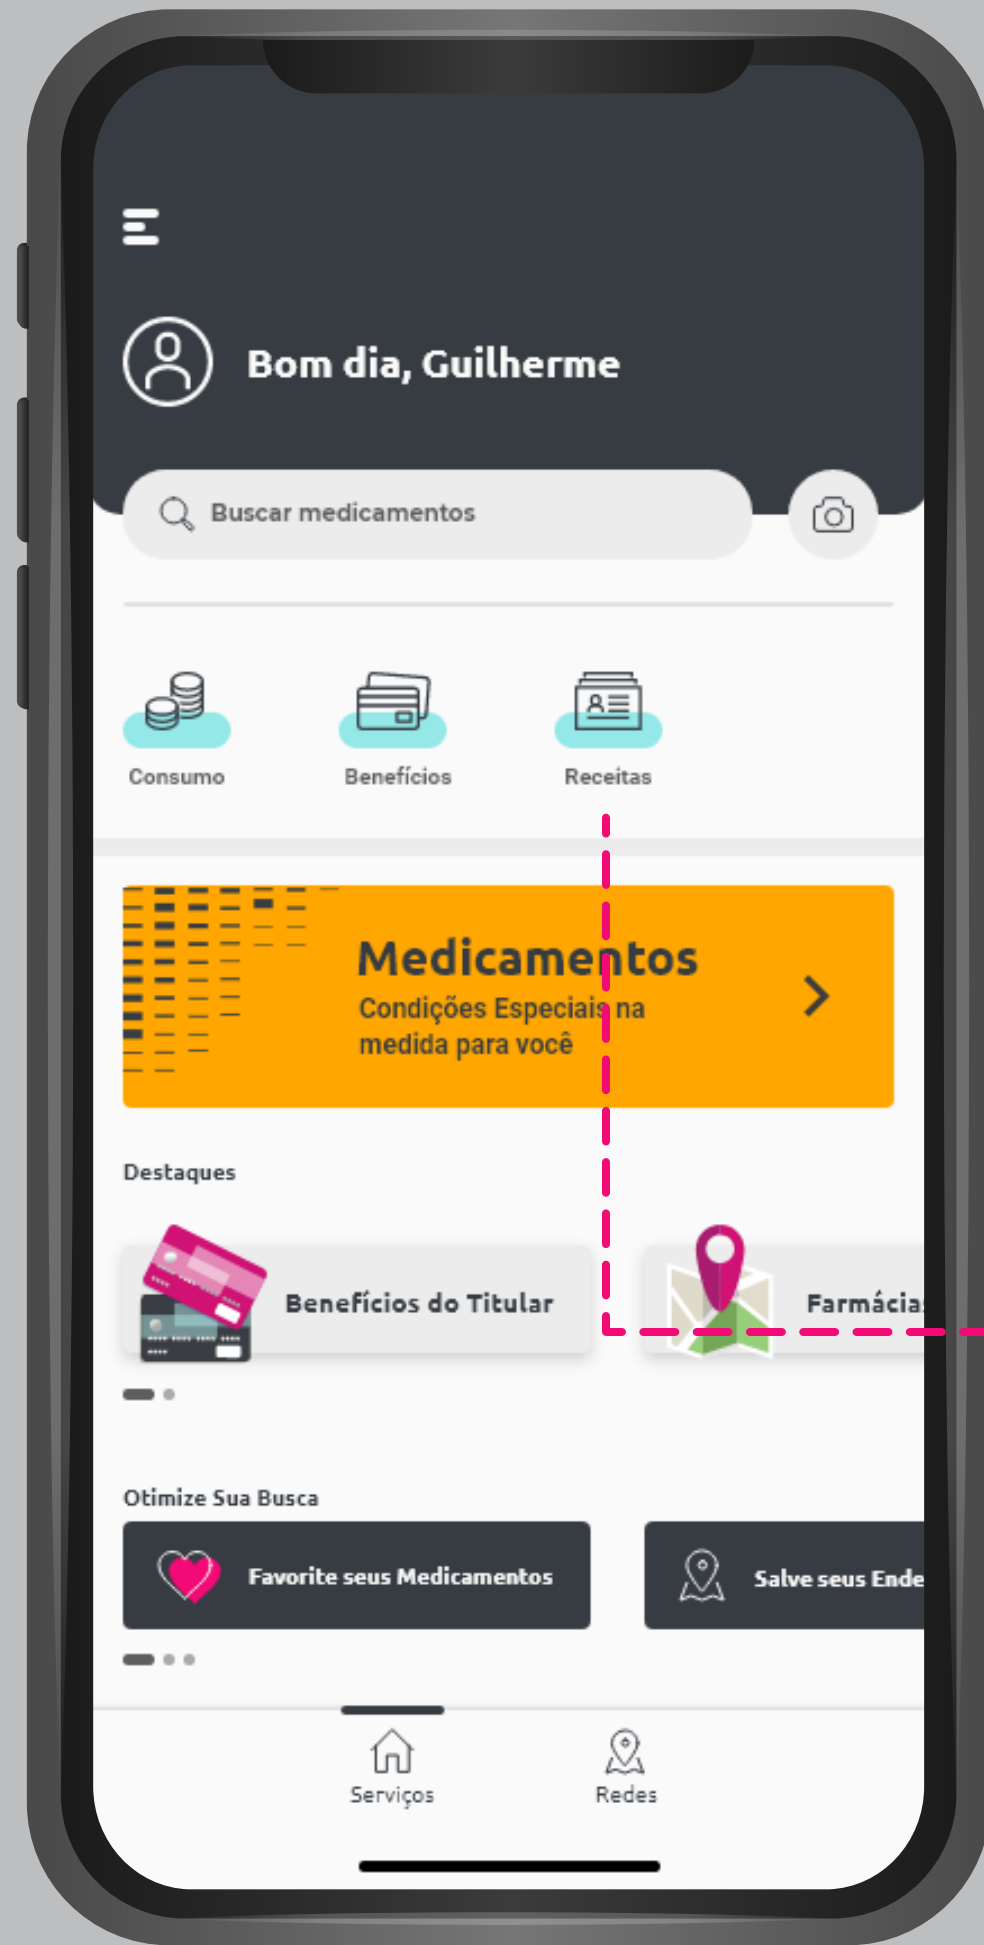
Bom dia, Guilherme

Buscar medicamentos

Consumo

Benefícios

Receitas

Medicamentos
Condições Especiais na medida para você

Destaques

Benefícios do Titular

Farmácia

Otimize Sua Busca

Favorite seus Medicamentos

Salve seus Ende

Serviços

Redes